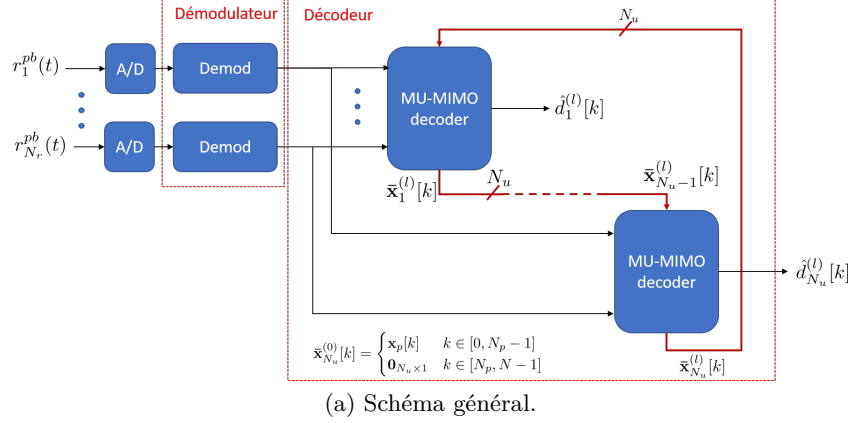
Démodulateur

Décodeur

$N_u$

$r_1^{pb}(t)$

A/D

Demod

MU-MIMO decoder

$\hat{d}_1^{(l)}[k]$

$r_{N_r}^{pb}(t)$

A/D

Demod

$\bar{\mathbf{x}}_1^{(l)}[k]$

$N_u$

$\bar{\mathbf{x}}_{N_u-1}^{(l)}[k]$

MU-MIMO decoder

$\hat{d}_{N_u}^{(l)}[k]$

$\bar{\mathbf{x}}_{N_u}^{(0)}[k] = \begin{cases} \mathbf{x}_p[k] & k \in [0, N_p - 1] \\ \mathbf{0}_{N_u \times 1} & k \in [N_p, N-1] \end{cases}$

$\bar{\mathbf{x}}_{N_u}^{(l)}[k]$

(a) Schéma général.